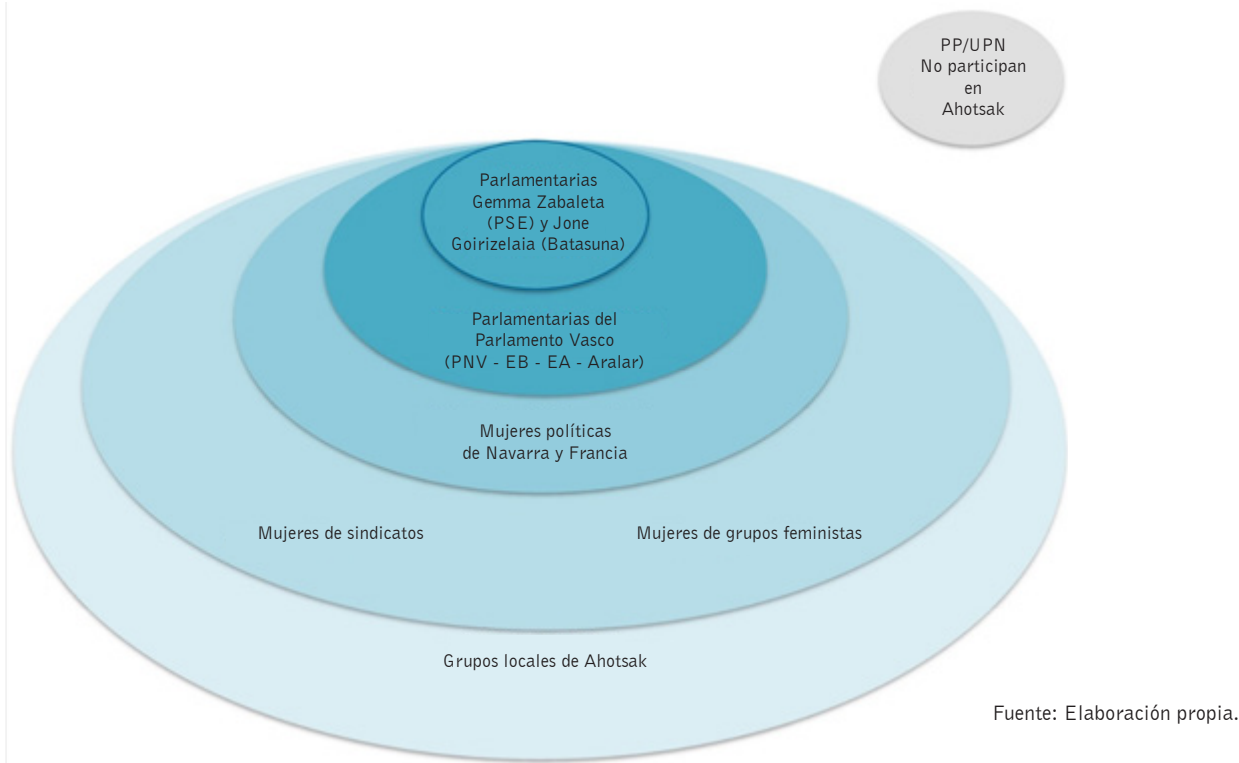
PP/UPN
No participan
en
Ahotsak

Parlamentarias
Gemma Zabaleta
(PSE) y Jone
Goirizelaia (Batasuna)

Parlamentarias del
Parlamento Vasco
(PNV - EB - EA - Aralar)

Mujeres políticas
de Navarra y Francia

Mujeres de sindicatos

Mujeres de grupos feministas

Grupos locales de Ahotsak

Fuente: Elaboración propia.